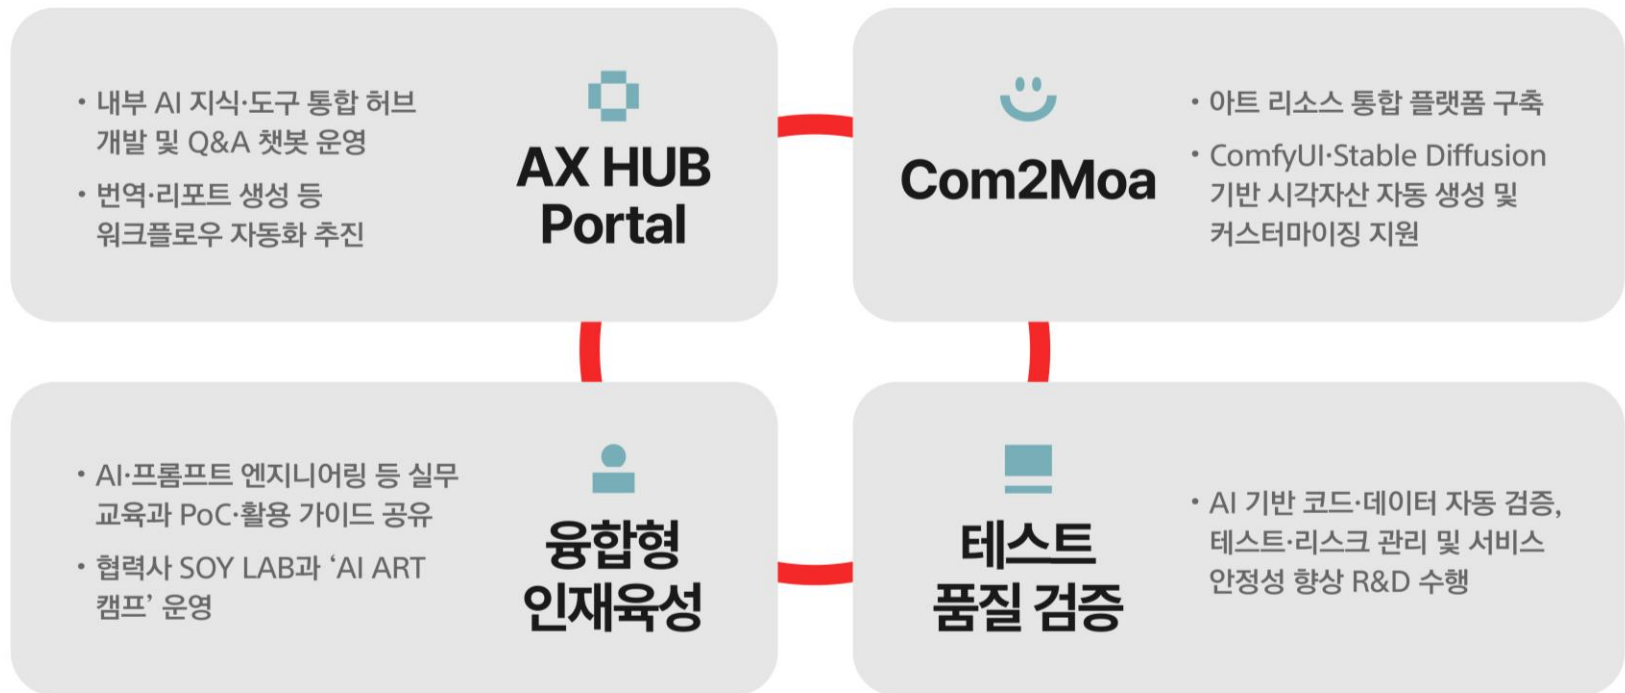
• 내부 AI 지식·도구 통합 허브 개발 및 Q&A 챗봇 운영

• 번역·리포트 생성 등 워크플로우 자동화 추진

AX HUB Portal

Com2Moa

• 아트 리소스 통합 플랫폼 구축

• ComfyUI·Stable Diffusion 기반 시각자산 자동 생성 및 커스터마이징 지원

• AI·프롬프트 엔지니어링 등 실무 교육과 PoC·활용 가이드 공유

• 협력사 SOY LAB과 'AI ART 캠프' 운영

융합형 인재육성

테스트 품질 검증

• AI 기반 코드·데이터 자동 검증, 테스트·리스크 관리 및 서비스 안정성 향상 R&D 수행